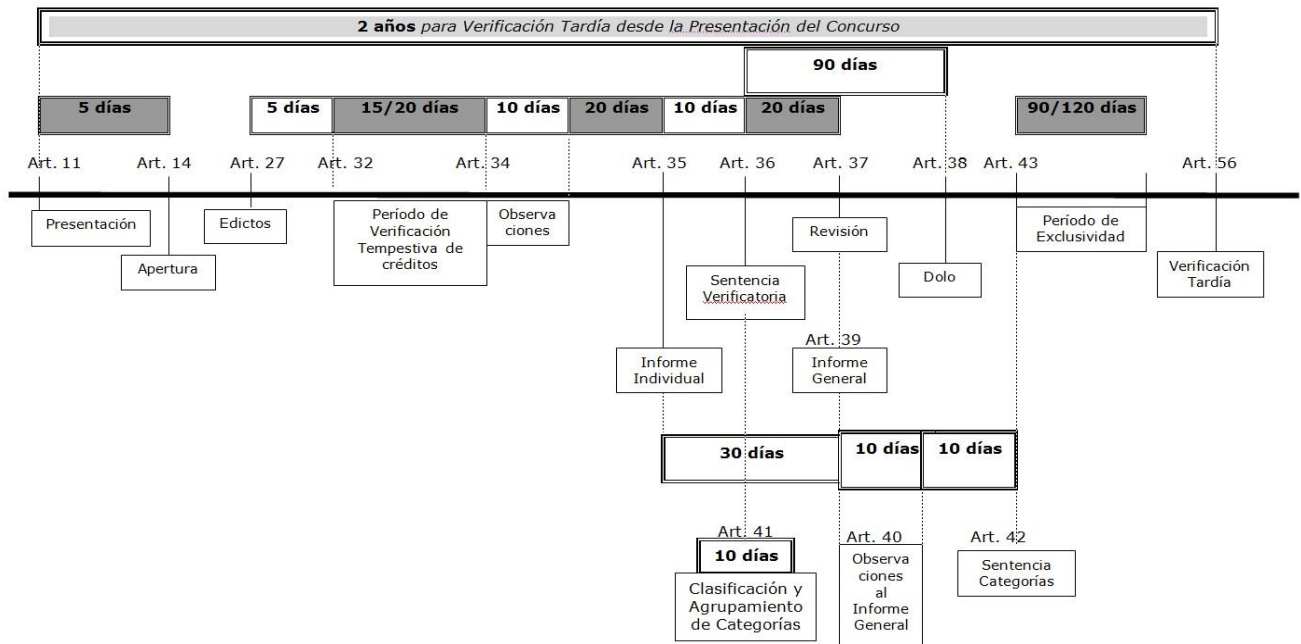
**2 años** *para Verificación Tardía desde la Presentación del Concurso*

90 días

5 días

5 días | 15/20 días | 10 días | 20 días | 10 días | 20 días

90/120 días

Art. 11 Art. 14 Art. 27 Art. 32 Art. 34 Art. 35 Art. 36 Art. 37 Art. 38 Art. 43 Art. 56

Presentación

Apertura

Edictos

Período de Verificación Tempestiva de créditos

Observa ciones

Revisión

Período de Exclusividad

Sentencia Verificatoria

Dolo

Verificación Tardía

Art. 39

Informe Individual

Informe General

30 días

10 días

10 días

Art. 41

10 días

Clasificación y Agrupamiento de Categorías

Art. 40

Observa ciones al Informe General

Art. 42

Sentencia Categorías